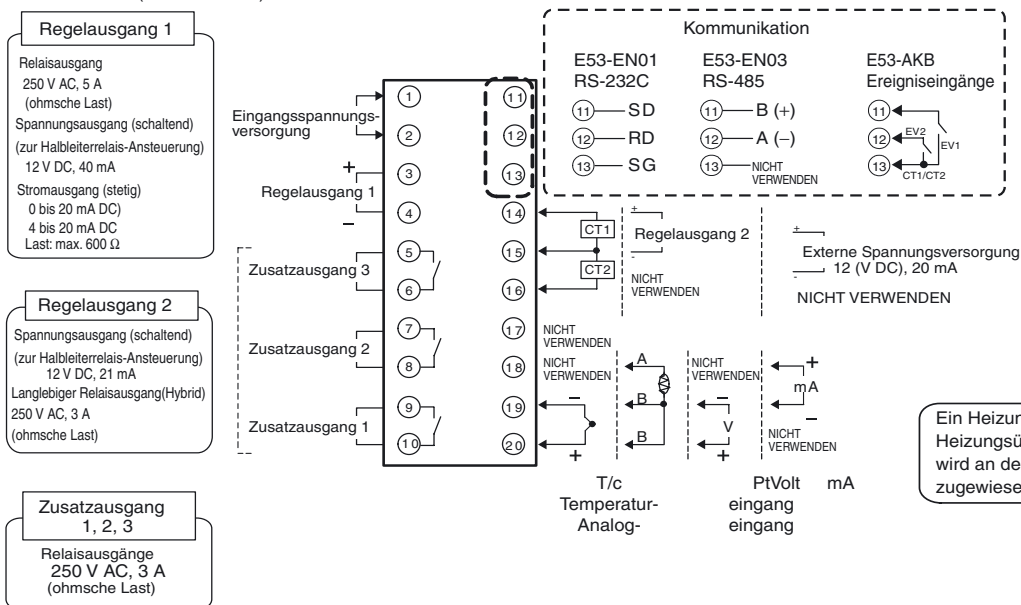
Regelausgang 1

Relaisausgang
250 V AC, 5 A
(ohmsche Last)
Spannungsausgang (schaltend)
(zur Halbleiterrelais-Ansteuerung)
12 V DC, 40 mA
Stromausgang (stetig)
0 bis 20 mA DC)
4 bis 20 mA DC
Last: max. 600 Ω

Regelausgang 2

Spannungsausgang (schaltend)
(zur Halbleiterrelais-Ansteuerung)
12 V DC, 21 mA
Langlebiger Relaisausgang(Hybrid)
250 V AC, 3 A
(ohmsche Last)

Zusatzausgang
1, 2, 3

Relaisausgänge
250 V AC, 3 A
(ohmsche Last)

Kommunikation

E53-EN01
RS-232C
11 SD
12 RD
13 SG

E53-EN03
RS-485
11 B (+)
12 A (–)
13 NICHT VERWENDEN

E53-AKB
Ereigniseingänge
11
12 EV2
13 EV1
CT1/CT2

Eingangsspannungsversorgung
1
2
+
3
Regelausgang 1
4
–
5
Zusatzausgang 3
6
7
Zusatzausgang 2
8
9
Zusatzausgang 1
10

11
12
13
14
15
16
17
18
19
20

CT1
CT2
+
Regelausgang 2
-
NICHT VERWENDEN

+
Externe Spannungsversorgung
12 (V DC), 20 mA
-
NICHT VERWENDEN

NICHT VERWENDEN
NICHT VERWENDEN
–
+
A
B
B
NICHT VERWENDEN
–
V
+
+
mA
–
NICHT VERWENDEN

T/c
Temperatur-
Analog-
PtVolt
eingang
eingang
mA

Ein Heizur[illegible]
Heizungsü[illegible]
wird an de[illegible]
zugewiese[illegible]